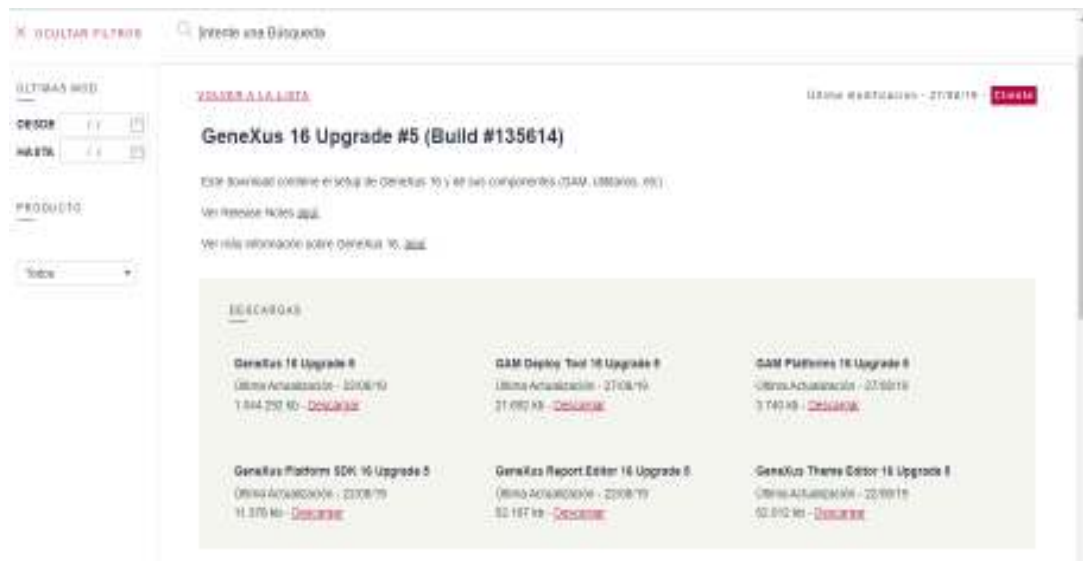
X OCULTAR FILTROS

Intente una Búsqueda

ULTIMAS MOD

DESDE / /

HASTA / /

PRODUCTO

Todos

VOLVER A LA LISTA

Última modificación - 27/08/19 - Cliente

GeneXus 16 Upgrade #5 (Build #135614)

Este download contiene el setup de GeneXus 16 y de sus componentes (GAM, Utilitarios, etc).

Ver Release Notes aquí.

Ver más información sobre GeneXus 16, aquí.

DESCARGAS

GeneXus 16 Upgrade 5
Última Actualización - 22/08/19
1.044.292 kb - Descargar

GAM Deploy Tool 16 Upgrade 5
Última Actualización - 27/08/19
21.692 kb - Descargar

GAM Platforms 16 Upgrade 5
Última Actualización - 27/08/19
3.740 kb - Descargar

GeneXus Platform SDK 16 Upgrade 5
Última Actualización - 22/08/19
11.376 kb - Descargar

GeneXus Report Editor 16 Upgrade 5
Última Actualización - 22/08/19
52.187 kb - Descargar

GeneXus Theme Editor 16 Upgrade 5
Última Actualización - 22/08/19
52.012 kb - Descargar